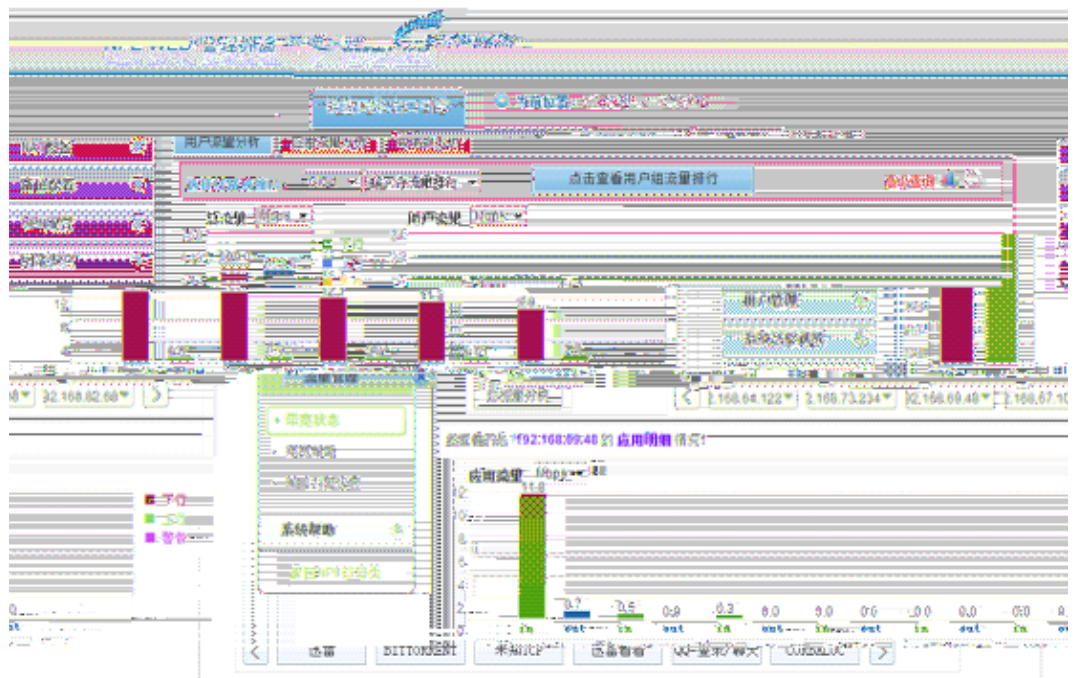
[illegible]

用户流量分析

点击查看用户组流量排行

用户流量

用户管理

系统参数设置

2.168.82.68 ▼

2.168.64.122 ▼ 2.168.73.234 ▼ 2.168.69.48 ▼ 2.168.67.10

系统帮助

您现在看到的是 192.168.69.48 的 应用明细 情况!

应用流量 (Kbps)

11.8

0.7 0.5 0.0 0.3 0.0 0.0 0.0 0.0 0.0 0.0

in out in out in out in out in out in

下行
上行
警告

迅雷 BITTORRENT 未知UDP 在看看 QQ登录/聊天

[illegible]